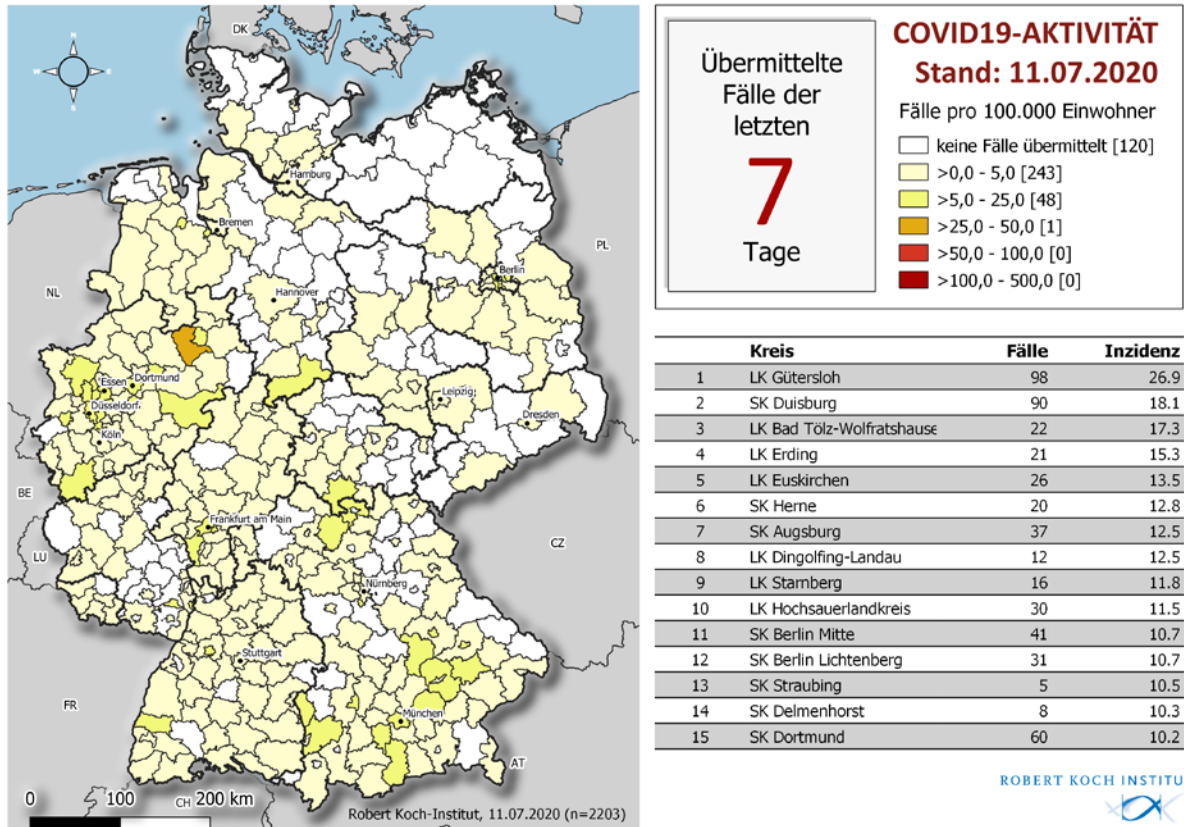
DK

PL

NL

BE

LU

FR

CH

AT

CZ

Hamburg
Bremen
Berlin
Hannover
Essen
Dortmund
Düsseldorf
Köln
Leipzig
Dresden
Frankfurt am Main
Nürnberg
Stuttgart
München

0 100 200 km

Robert Koch-Institut, 11.07.2020 (n=2203)

Übermittelte Fälle der letzten
7
Tage

COVID19-AKTIVITÄT
Stand: 11.07.2020

Fälle pro 100.000 Einwohner
keine Fälle übermittelt [120]
>0,0 - 5,0 [243]
>5,0 - 25,0 [48]
>25,0 - 50,0 [1]
>50,0 - 100,0 [0]
>100,0 - 500,0 [0]

| | Kreis | Fälle | Inzidenz |
|---|---|---|---|
| 1 | LK Gütersloh | 98 | 26.9 |
| 2 | SK Duisburg | 90 | 18.1 |
| 3 | LK Bad Tölz-Wolfratshause | 22 | 17.3 |
| 4 | LK Erding | 21 | 15.3 |
| 5 | LK Euskirchen | 26 | 13.5 |
| 6 | SK Herne | 20 | 12.8 |
| 7 | SK Augsburg | 37 | 12.5 |
| 8 | LK Dingolfing-Landau | 12 | 12.5 |
| 9 | LK Starnberg | 16 | 11.8 |
| 10 | LK Hochsauerlandkreis | 30 | 11.5 |
| 11 | SK Berlin Mitte | 41 | 10.7 |
| 12 | SK Berlin Lichtenberg | 31 | 10.7 |
| 13 | SK Straubing | 5 | 10.5 |
| 14 | SK Delmenhorst | 8 | 10.3 |
| 15 | SK Dortmund | 60 | 10.2 |

ROBERT KOCH INSTITU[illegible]